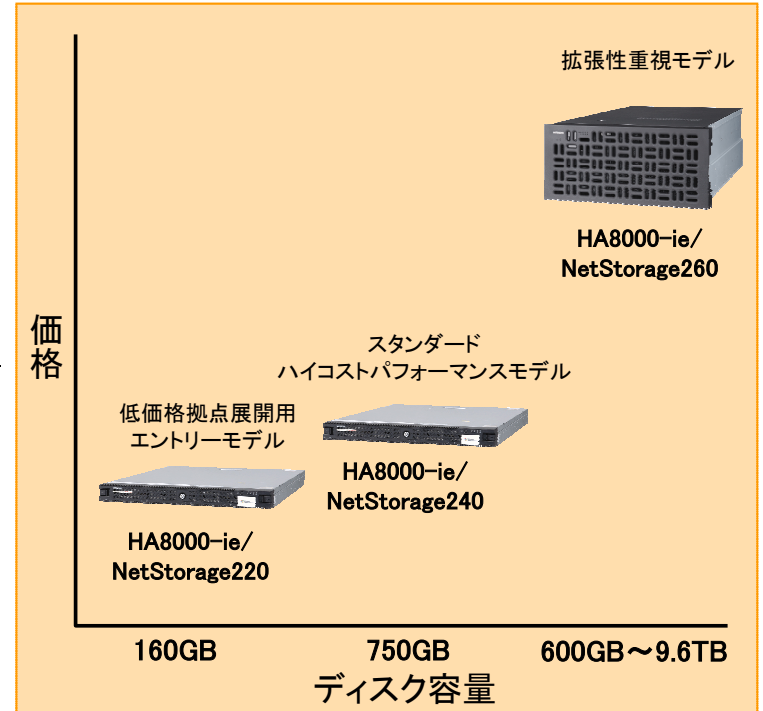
拡張性重視モデル

HA8000-ie/
NetStorage260

価格

スタンダード
ハイコストパフォーマンスモデル

低価格拠点展開用
エントリーモデル

HA8000-ie/
NetStorage240

HA8000-ie/
NetStorage220

160GB

750GB

600GB～9.6TB

ディスク容量